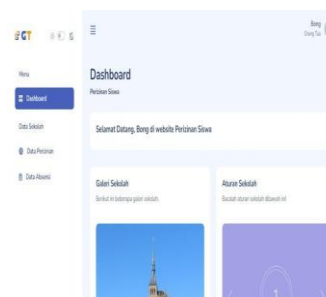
CT

Menu

Dashboard

Data Sekolah

Data Perizinan

Data Absensi

≡

Bong
Orang Tua

Dashboard
Perizinan Siswa

Selamat Datang, Bong di website Perizinan Siswa

Galeri Sekolah
Berikut ini beberapa galeri sekolah

Aturan Sekolah
Bacalah aturan sekolah dibawah ini!